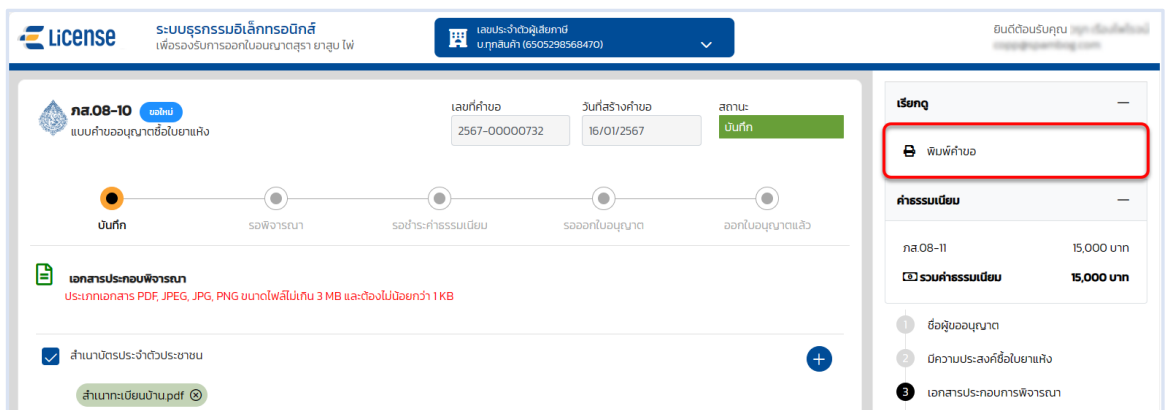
e License

ระบบธุรกรรมอิเล็กทรอนิกส์
เพื่อรองรับการออกใบอนุญาตสุรา ยาสูบ ไพ่

เลขประจำตัวผู้เสียภาษี
บ.ทุกสินค้า (6505298568470)

ยินดีต้อนรับคุณ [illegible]
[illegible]

ภส.08-10 ขอใหม่
แบบคำขออนุญาตซื้อใบยาแห้ง

เลขที่คำขอ
2567-00000732

วันที่สร้างคำขอ
16/01/2567

สถานะ
บันทึก

บันทึก
รอพิจารณา
รอชำระค่าธรรมเนียม
รอออกใบอนุญาต
ออกใบอนุญาตแล้ว

เอกสารประกอบพิจารณา
ประเภทเอกสาร PDF, JPEG, JPG, PNG ขนาดไฟล์ไม่เกิน 3 MB และต้องไม่น้อยกว่า 1 KB

สำเนาบัตรประจำตัวประชาชน

สำเนาทะเบียนบ้าน.pdf

เรียกดู

พิมพ์คำขอ

ค่าธรรมเนียม

ภส.08-11 15,000 บาท
รวมค่าธรรมเนียม 15,000 บาท

1 ชื่อผู้ขออนุญาต
2 มีความประสงค์ซื้อใบยาแห้ง
3 เอกสารประกอบการพิจารณา